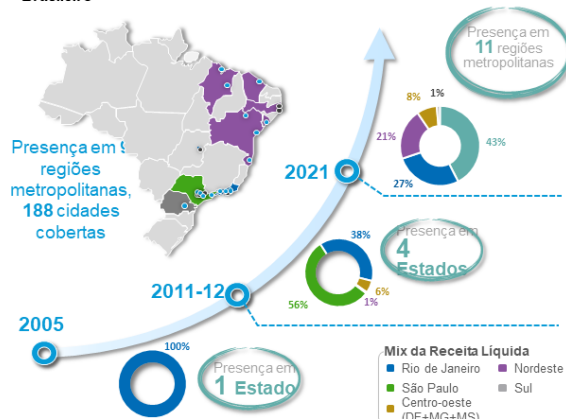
Brasileiro

Presença em 9 regiões metropolitanas, 188 cidades cobertas

Presença em 11 regiões metropolitanas

2021

8%
1%
21%
43%
27%

Presença em 4 Estados

2011-12

38%
56%
6%
1%

2005

100%

Presença em 1 Estado

Mix da Receita Líquida
Rio de Janeiro
Nordeste
São Paulo
Sul
Centro-oeste (DF+MG+MS)